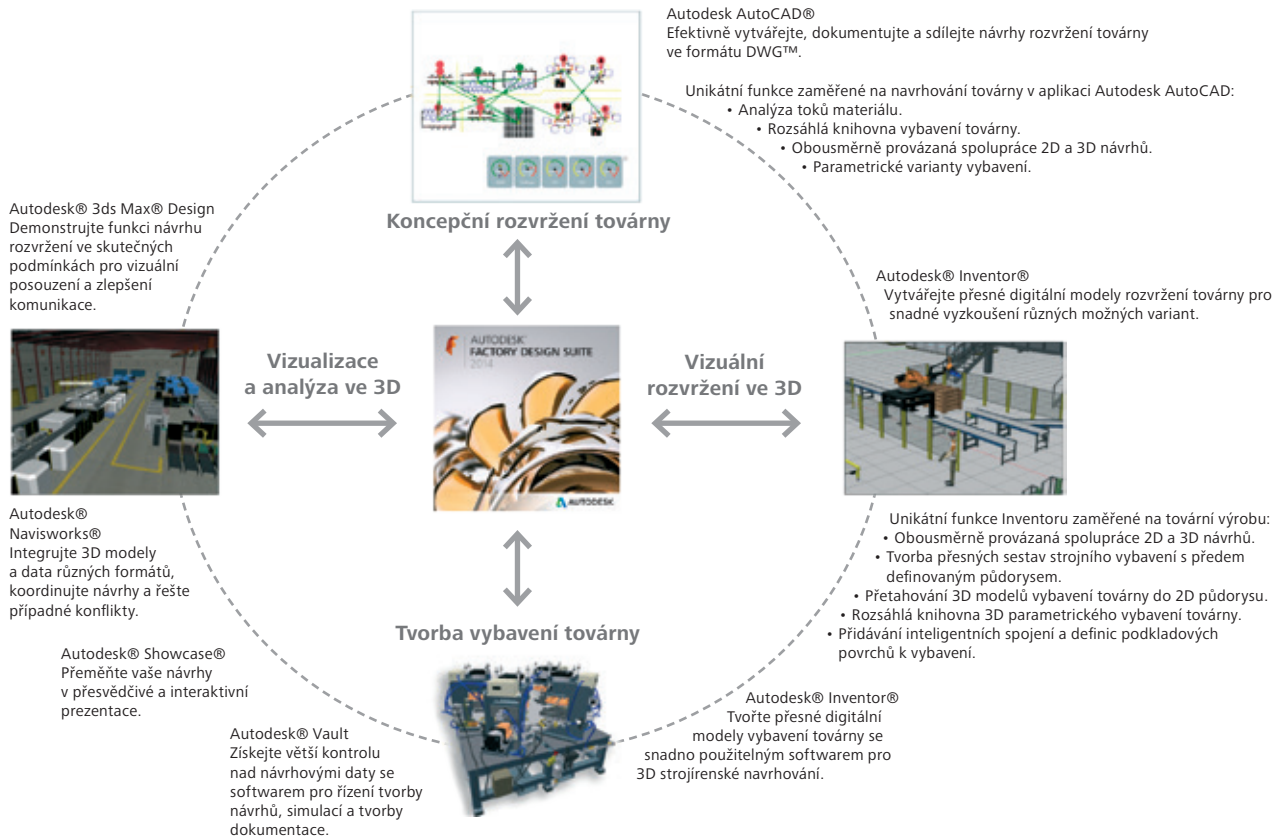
Autodesk AutoCAD®
Efektivně vytvářejte, dokumentujte a sdílejte návrhy rozvržení továrny ve formátu DWG™.

Unikátní funkce zaměřené na navrhování továrny v aplikaci Autodesk AutoCAD:
• Analýza toků materiálu.
• Rozsáhlá knihovna vybavení továrny.
• Obousměrně provázaná spolupráce 2D a 3D návrhů.
• Parametrické varianty vybavení.

Koncepční rozvržení továrny

Autodesk® 3ds Max® Design
Demonstrujte funkci návrhu rozvržení ve skutečných podmínkách pro vizuální posouzení a zlepšení komunikace.

Autodesk® Inventor®
Vytvářejte přesné digitální modely rozvržení továrny pro snadné vyzkoušení různých možných variant.

Vizualizace a analýza ve 3D

AUTODESK
FACTORY DESIGN SUITE
2014

AUTODESK

Vizuální rozvržení ve 3D

Autodesk® Navisworks®
Integrujte 3D modely a data různých formátů, koordinujte návrhy a řešte případné konflikty.

Unikátní funkce Inventoru zaměřené na tovární výrobu:
• Obousměrně provázaná spolupráce 2D a 3D návrhů.
• Tvorba přesných sestav strojního vybavení s předem definovaným půdorysem.
• Přetahování 3D modelů vybavení továrny do 2D půdorysu.
• Rozsáhlá knihovna 3D parametrického vybavení továrny.
• Přidávání inteligentních spojení a definic podkladových povrchů k vybavení.

Tvorba vybavení továrny

Autodesk® Showcase®
Přeměňte vaše návrhy v přesvědčivé a interaktivní prezentace.

Autodesk® Inventor®
Tvořte přesné digitální modely vybavení továrny se snadno použitelným softwarem pro 3D strojírenské navrhování.

Autodesk® Vault
Získejte větší kontrolu nad návrhovými daty se softwarem pro řízení tvorby návrhů, simulací a tvorby dokumentace.